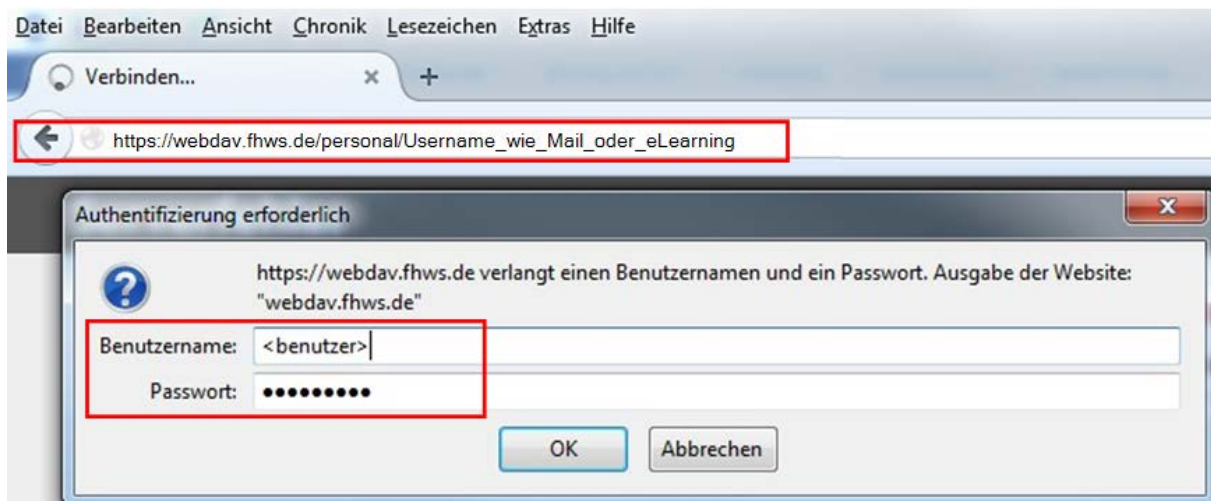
Datei Bearbeiten Ansicht Chronik Lesezeichen Extras Hilfe

Verbinden... ×

https://webdav.fhws.de/personal/Username_wie_Mail_oder_eLearning

Authentifizierung erforderlich

https://webdav.fhws.de verlangt einen Benutzernamen und ein Passwort. Ausgabe der Website: "webdav.fhws.de"

Benutzername: <benutzer>

Passwort: ●●●●●●●●●

OK Abbrechen